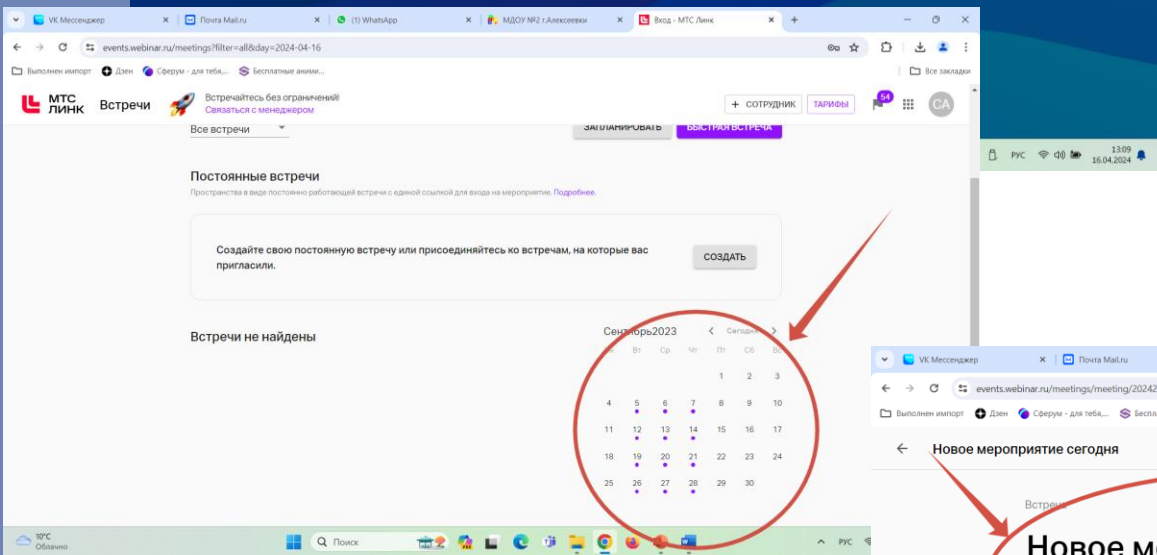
VK Мессенджер | Почта Mail.ru | (1) WhatsApp | МДОУ №2 г.Алексеевки | Вход - МТС Линк

events.webinar.ru/meetings?filter=all&day=2024-04-16

Выполнен импорт | Дзен | Сферум - для тебя,... | Бесплатные аними... | Все закладки

МТС ЛИНК Встречи | Встречайтесь без ограничений! Связаться с менеджером | + СОТРУДНИК | ТАРИФЫ | 54 | СА

Все встречи | ЗАПЛАНИРОВАТЬ | БЫСТРАЯ ВСТРЕЧА

Постоянные встречи

Пространства в виде постоянно работающей встречи с единой ссылкой для входа на мероприятие. Подробнее.

Создайте свою постоянную встречу или присоединяйтесь ко встречам, на которые вас пригласили.

СОЗДАТЬ

Встречи не найдены

Сентябрь2023 < Сегодня >

| Пн | Вт | Ср | Чт | Пт | Сб | Вс |
|---|---|---|---|---|---|---|
| | | | | 1 | 2 | 3 |
| 4 | 5 | 6 | 7 | 8 | 9 | 10 |
| 11 | 12 | 13 | 14 | 15 | 16 | 17 |
| 18 | 19 | 20 | 21 | 22 | 23 | 24 |
| 25 | 26 | 27 | 28 | 29 | 30 | |

РУС 13:09 16.04.2024

VK Мессенджер | Почта Mail.ru

events.webinar.ru/meetings/meeting/20242

Выполнен импорт | Дзен | Сферум - для тебя,... | Беспла

Новое мероприятие сегодня

Встреч

Новое ме

10°C Облачно | Поиск | РУС